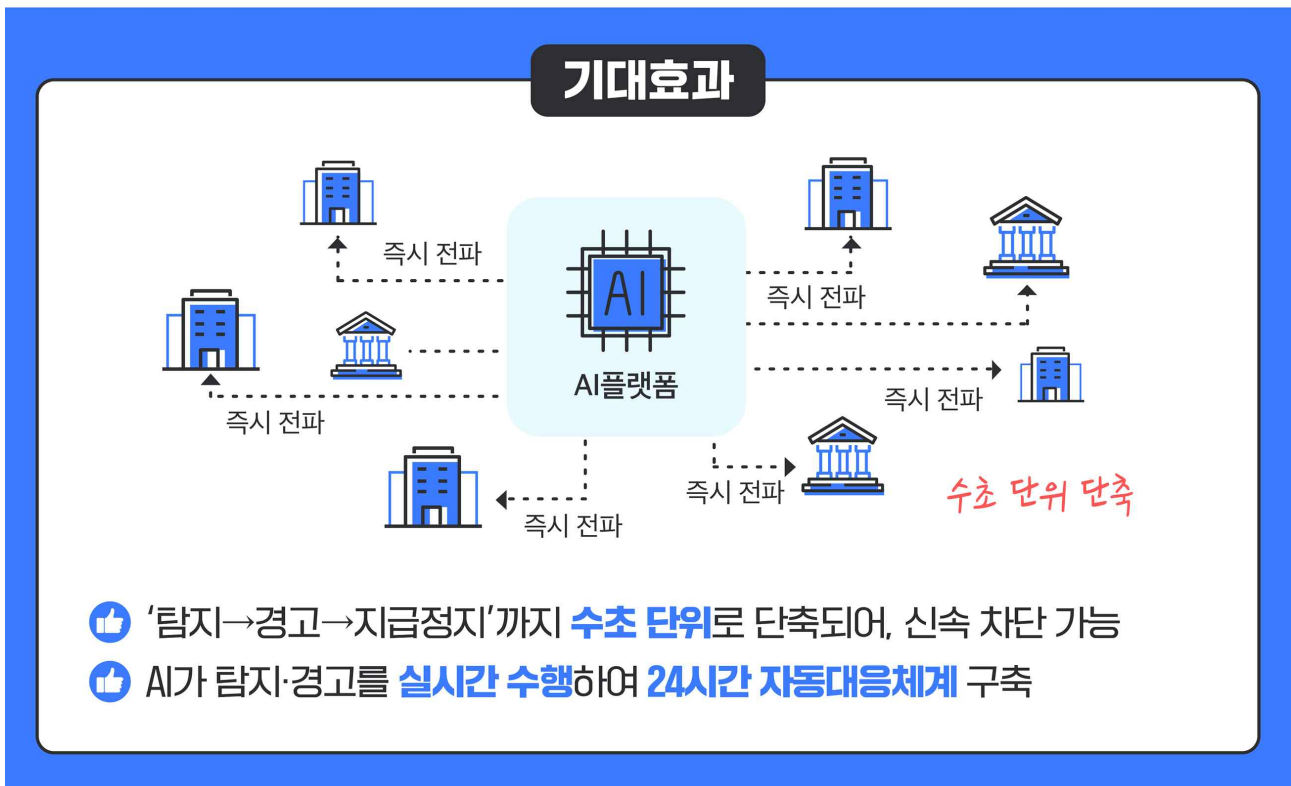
기대효과

즉시 전파

즉시 전파

AI

AI플랫폼

즉시 전파

즉시 전파

즉시 전파

즉시 전파

수초 단위 단축

'탐지→경고→지급정지'까지 수초 단위로 단축되어, 신속 차단 가능

AI가 탐지·경고를 실시간 수행하여 24시간 자동대응체계 구축